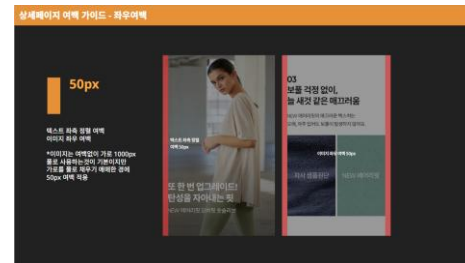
상세페이지 여백 가이드 - 좌우여백

50px

텍스트 좌측 정렬 여백
이미지 좌우 여백

*이미지는 여백없이 가로 1000px 풀로 사용하는것이 기본이지만 가로를 풀로 채우기 애매한 경우 50px 여백 적용

텍스트 좌측 정렬
여백 50px

또 한 번 업그레이드
탄성을 자아내는 핏
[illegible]

03
보풀 걱정 없이,
늘 새것 같은 매끄러움
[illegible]

이미지 좌우 여백 50px

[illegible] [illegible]